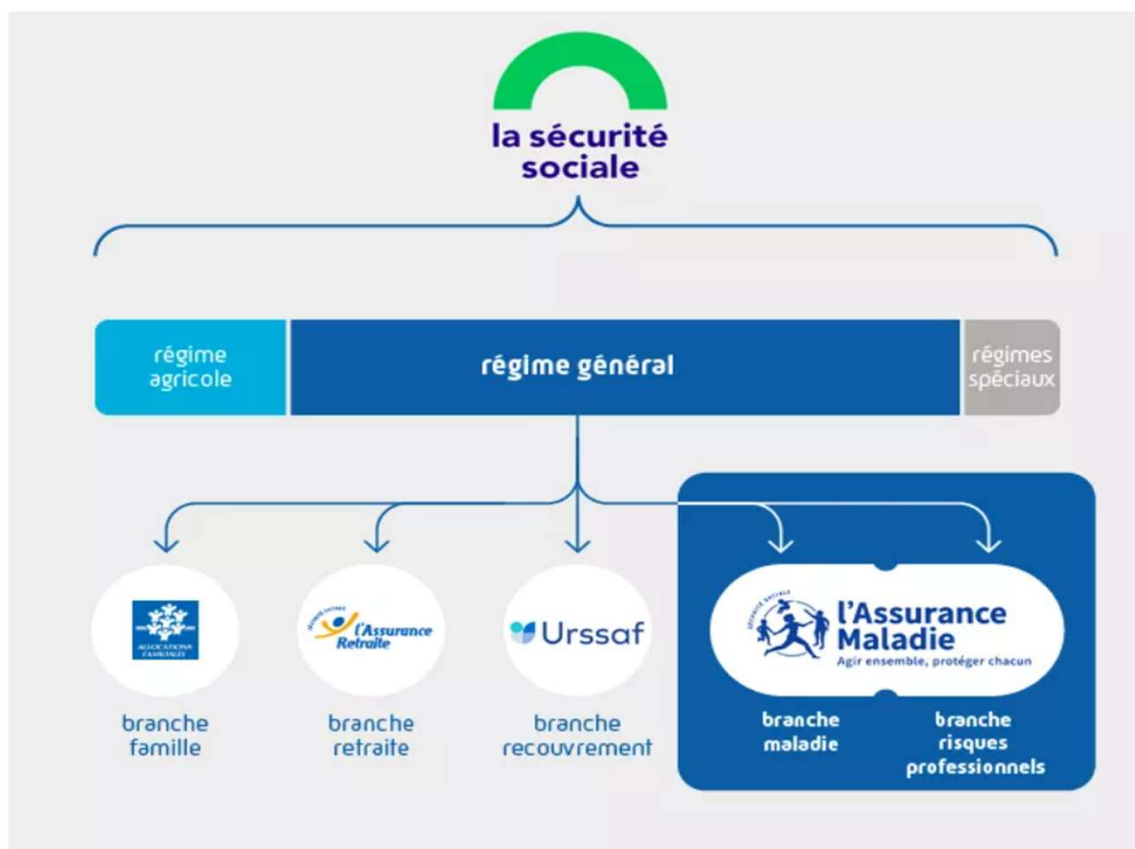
la sécurité sociale

régime agricole

régime général

régimes spéciaux

ALLOCATIONS FAMILIALES

branche famille

SÉCURITÉ SOCIALE
l'Assurance Retraite

branche retraite

Urssaf

branche recouvrement

SÉCURITÉ SOCIALE
l'Assurance Maladie
Agir ensemble, protéger chacun

branche maladie

branche risques professionnels